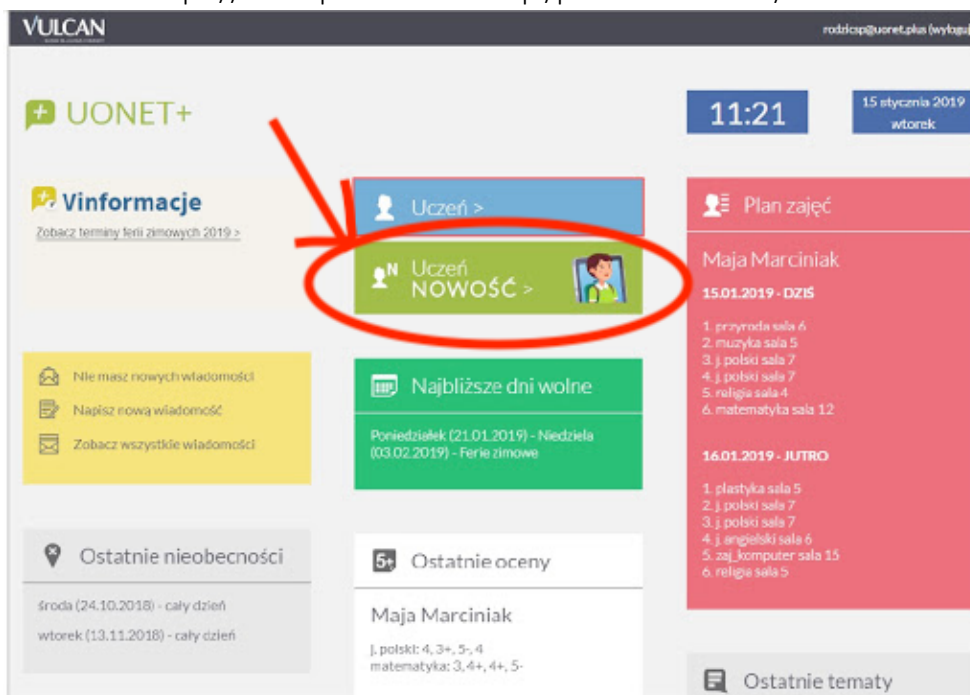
VULCAN

rodzicsp@uonet.plus (wyloguj)

UONET+

11:21

15 stycznia 2019
wtorek

Vinformacje

Zobacz terminy ferii zimowych 2019 >

Uczeń >

Uczeń
NOWOŚĆ >

Plan zajęć

Maja Marciniak

15.01.2019 - DZIŚ

1. przyroda sala 6
2. muzyka sala 5
3. j. polski sala 7
4. j. polski sala 7
5. religia sala 4
6. matematyka sala 12

16.01.2019 - JUTRO

1. plastyka sala 5
2. j. polski sala 7
3. j. polski sala 7
4. j. angielski sala 6
5. zaj_komputer sala 15
6. religia sala 5

Nie masz nowych wiadomości

Napisz nową wiadomość

Zobacz wszystkie wiadomości

Najbliższe dni wolne

Poniedziałek (21.01.2019) - Niedziela (03.02.2019) - Ferie zimowe

Ostatnie nieobecności

środa (24.10.2018) - cały dzień

wtorek (13.11.2018) - cały dzień

Ostatnie oceny

Maja Marciniak

j. polski: 4, 3+, 5-, 4
matematyka: 3, 4+, 4+, 5-

Ostatnie tematy